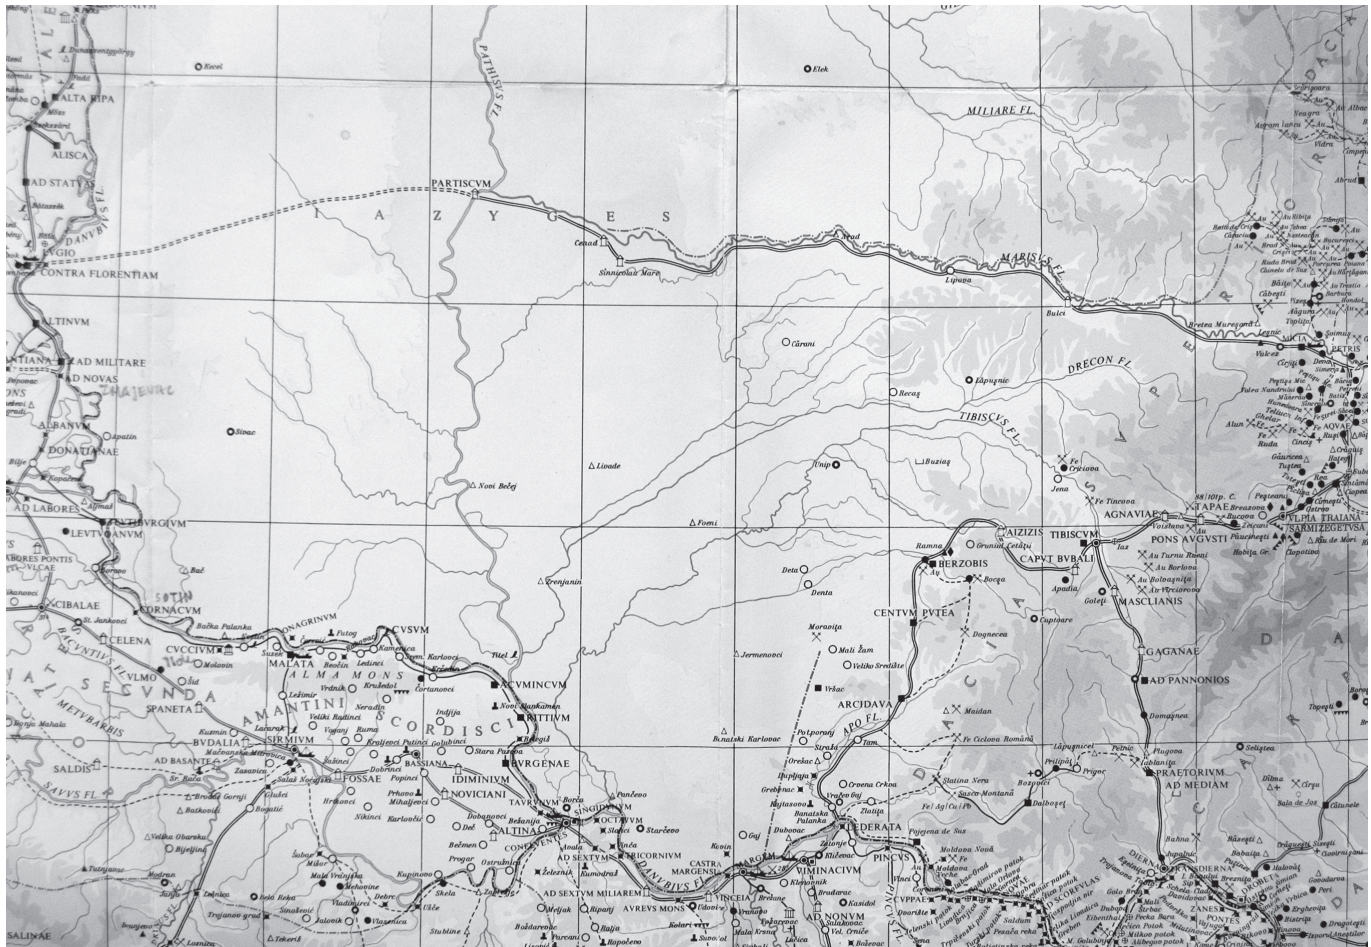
ALTA RIPA
ALISCA
AD STATVAS
DANVBIVS FL.
CONTRA FLORENTIAM
ALTINVM
AD MILITARE
AD NOVAS
ALBANVM
DONATIANAE
AD LABORES
TEVTIBVRGIVM
LEVTVOANVM
CIBALAE
ULMO
CORNACVM
CELENA
CVCCIVM
ONAGRINVM
CVSVM
MALATA
ALMA MONS
ACVMINCVM
RITTIVM
BVRGENAE
SPANETA
AMANTINI
SCORDISCI
SIRMIVM
BVDALIA
BASSIANA
IDIMINIVM
NOVICIANI
FOSSAE
AD BASANTE
SALDIS
SAVVS FL.
SALINAE
TAVRVNVM
SINGIDVNVM
OCTAVVM
ALTINA
CONFLVENTES
AD SEXTVM
TRICORNIVM
AD SEXTVM MILIAREM
AVREVS MONS
CASTRA MARGENSIA
MARGVM
VINCEIA
VIMINACIVM
AD NONVM
LEDERATA
PINCVS
CVPPAE
DANVBIVS FL.
IAZYGES
PARTISCVM
PATHISVS FL.
MARISVS FL.
MILIARE FL.
DRECON FL.
TIBISCVS FL.
APO FL.
ARCIDAVA
CENTVM PVTEA
BERZOBIS
AIZIZIS
TIBISCVM
CAPVT BVBALI
AGNAVIAE
PONS AVGVSTI
TAPAE
VLPIA TRAIANA SARMIZEGETVSA
MASCLIANIS
GAGANAE
AD PANNONIOS
PRAETORIVM
AD MEDIAM
DIERNA
DROBETA
PONTES
AD SCROFVLAS
DACIA
Kecel
Elek
Cenad
Sinnicolau Mare
Nerad
Lipova
Bulci
Cărani
Recaş
Lăpuşnic
Buziaş
Sivac
Apatin
Novi Bečej
Livade
Foeni
Unip
Zrenjanin
Deta
Denta
Jermenovci
Mali Žam
Vršac
Moravita
Veliko Središte
Bački Karlovac
Potporanj
Straža
Tam
Titel
Banatski Karlovac
Pančevo
Starčevo
Kovin
Dubovac
Zlatica
Crvena Crkva
Ramna
Gruniul Cetăţii
Bocşa
Dognecea
Caprioare
Apadia
Goleţi
Maidan
Fe Ciclova Română
Bozovici
Prigor
Lăpuşnicel
Plugova
Domaşnea
Dalboşeţ
Slatina Nera
Sasca Montană
Moldova Nouă
Bačka Palanka
Futog
Beočin
Ledinci
Čortanovci
Karlovci
Indjija
Stara Pazova
Novi Slankamen
Šid
Kuzmin
Sr. Rača
Beška
Zemun
Belegiš
Vrdnik
Ruma
Vojvodina
Batajnica
Osijek
Bošnjaci
Bijeljina
Šabac
Jena
Crivina
Tincova
Voislova
Bucova
Zeicani
Hobiţa
Ilidia
Petnic
Iablaniţa
Mehadia
Orşova
Ostrovul
Bolvaşniţa
Borlova
Turnu Ruieni
Vrăciorova
Iaz
Bistra
Petroşani
Hunedoara
Simeria
Deva
Sarmizegetusa
Orăştie
Bretea Mureşană
Ilia
Brad
Abrud
Zlatna
Alba
Cugir
Căpâlna
Ohaba
Sebeş
Luncani
SOTIN
Grebenac
Dupljaja
Kusić
Bela Crkva
Vršac
Požarevac
Kolari
Smederevo
Ripanj
Kostolac
Brestovik
Grocka
Topola
Beograd
Dobanovci
Boljevci
Progar
Obrenovac
Ostružnica
Kupinovo
Laćarak
Mačvanska Mitrovica
Bosut
Novi Sad
Petrovaradin
Kamenica
Bogatić
Lešnica
Tekeriš
Loznica
Šabac
Jarak
Hrtkovci
Nikinci
Platičevo
Karlovčić
Subotište
Ugrinovci
Surčin
Jakovo
Bečmen
Zavojinac
Ušće
Belotić
Dobrić
Zablaće
Drenovac
Vladimirci
Debrc